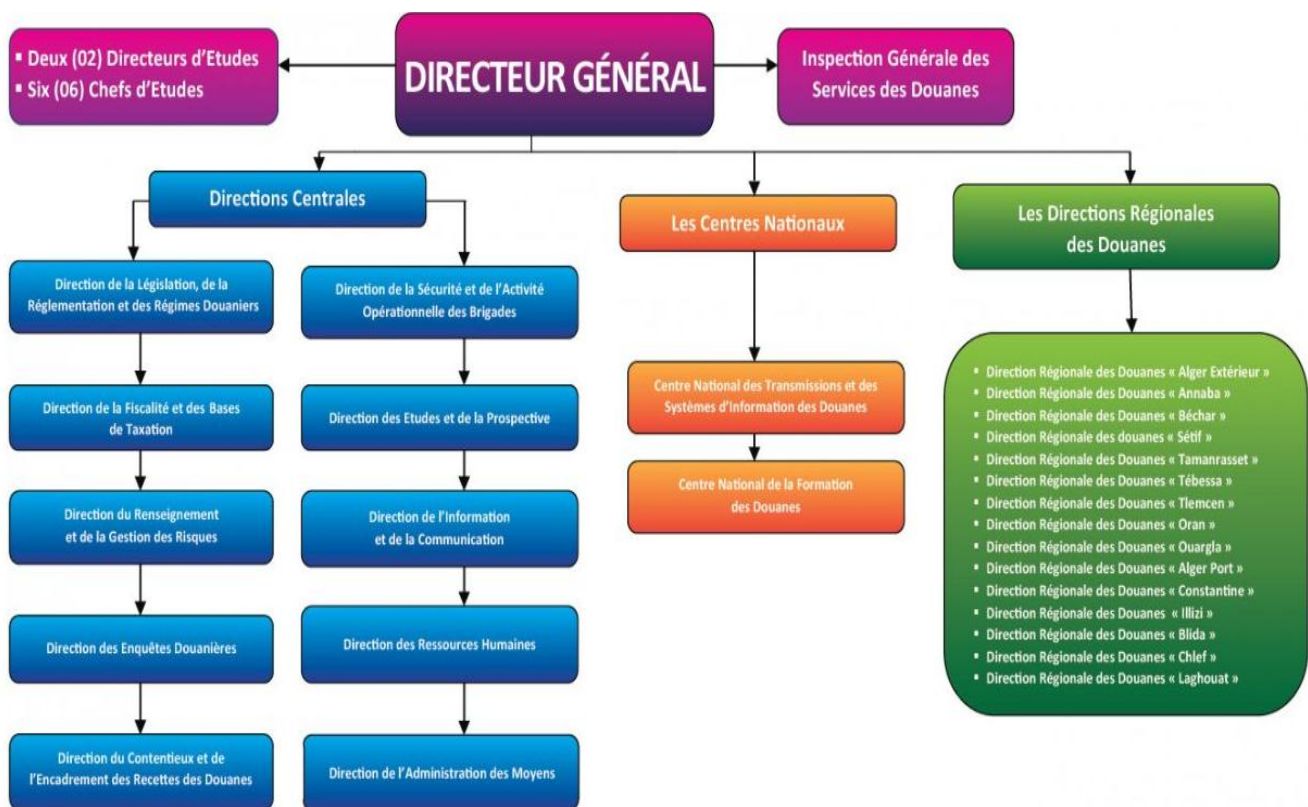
DIRECTEUR GÉNÉRAL

▪ Deux (02) Directeurs d'Etudes
▪ Six (06) Chefs d'Etudes

Inspection Générale des Services des Douanes

Directions Centrales

Direction de la Législation, de la Réglementation et des Régimes Douaniers

Direction de la Fiscalité et des Bases de Taxation

Direction du Renseignement et de la Gestion des Risques

Direction des Enquêtes Douanières

Direction du Contentieux et de l'Encadrement des Recettes des Douanes

Direction de la Sécurité et de l'Activité Opérationnelle des Brigades

Direction des Etudes et de la Prospective

Direction de l'Information et de la Communication

Direction des Ressources Humaines

Direction de l'Administration des Moyens

Les Centres Nationaux

Centre National des Transmissions et des Systèmes d'Information des Douanes

Centre National de la Formation des Douanes

Les Directions Régionales des Douanes

▪ Direction Régionale des Douanes « Alger Extérieur »
▪ Direction Régionale des Douanes « Annaba »
▪ Direction Régionale des Douanes « Béchar »
▪ Direction Régionale des douanes « Sétif »
▪ Direction Régionale des Douanes « Tamanrasset »
▪ Direction Régionale des Douanes « Tébessa »
▪ Direction Régionale des Douanes « Tlemcen »
▪ Direction Régionale des Douanes « Oran »
▪ Direction Régionale des Douanes « Ouargla »
▪ Direction Régionale des Douanes « Alger Port »
▪ Direction Régionale des Douanes « Constantine »
▪ Direction Régionale des Douanes « Illizi »
▪ Direction Régionale des Douanes « Blida »
▪ Direction Régionale des Douanes « Chlef »
▪ Direction Régionale des Douanes « Laghouat »